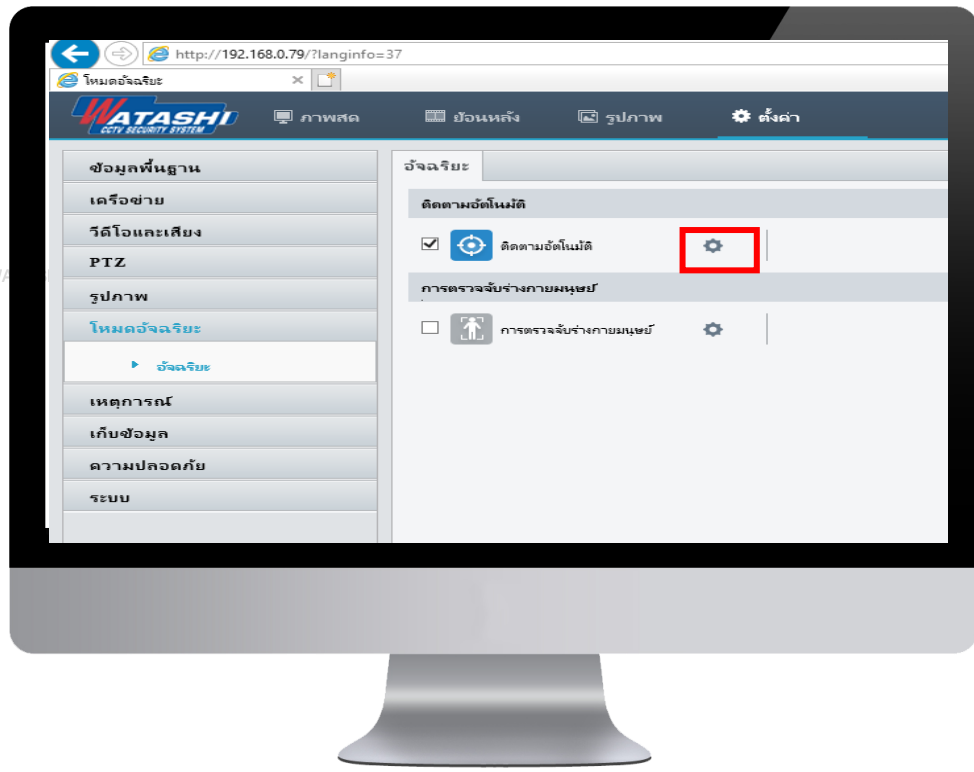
http://192.168.0.79/?langinfo=37

โหมดอัจฉริยะ

WATASHI CCTV SECURITY SYSTEM

ภาพสด

ย้อนหลัง

รูปภาพ

ตั้งค่า

ข้อมูลพื้นฐาน

เครือข่าย

วีดีโอและเสียง

PTZ

รูปภาพ

โหมดอัจฉริยะ

อัจฉริยะ

เหตุการณ์

เก็บข้อมูล

ความปลอดภัย

ระบบ

อัจฉริยะ

ติดตามอัตโนมัติ

ติดตามอัตโนมัติ

การตรวจจับร่างกายมนุษย์

การตรวจจับร่างกายมนุษย์